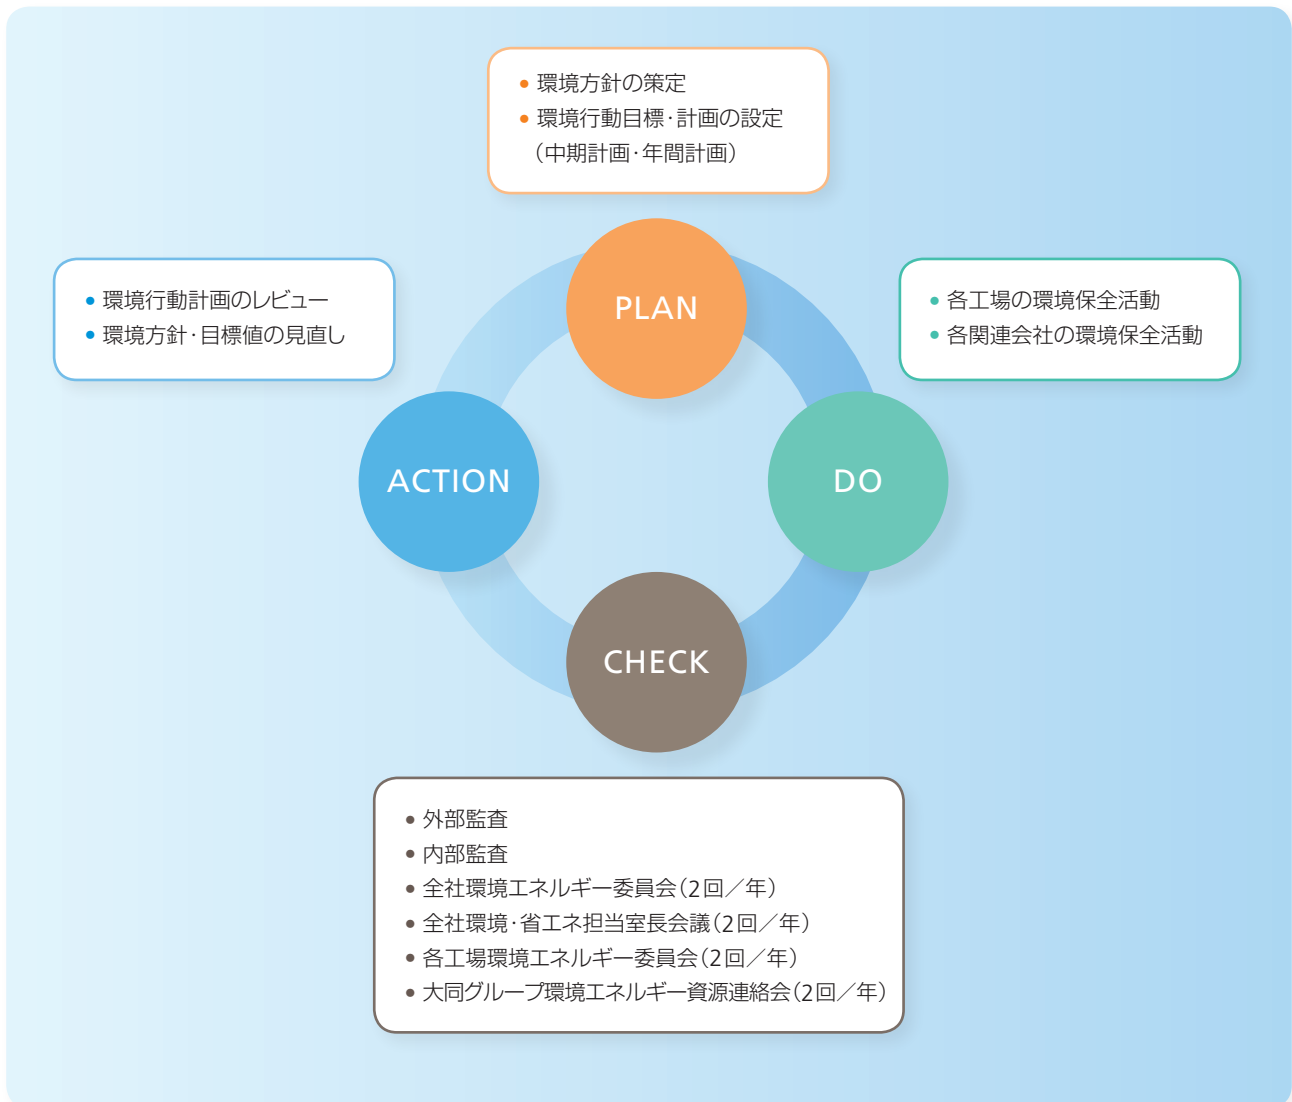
• 環境方針の策定
• 環境行動目標·計画の設定（中期計画·年間計画）

• 環境行動計画のレビュー
• 環境方針·目標値の見直し

PLAN

• 各工場の環境保全活動
• 各関連会社の環境保全活動

ACTION

DO

CHECK

• 外部監査
• 内部監査
• 全社環境エネルギー委員会（2回／年）
• 全社環境·省エネ担当室長会議（2回／年）
• 各工場環境エネルギー委員会（2回／年）
• 大同グループ環境エネルギー資源連絡会（2回／年）